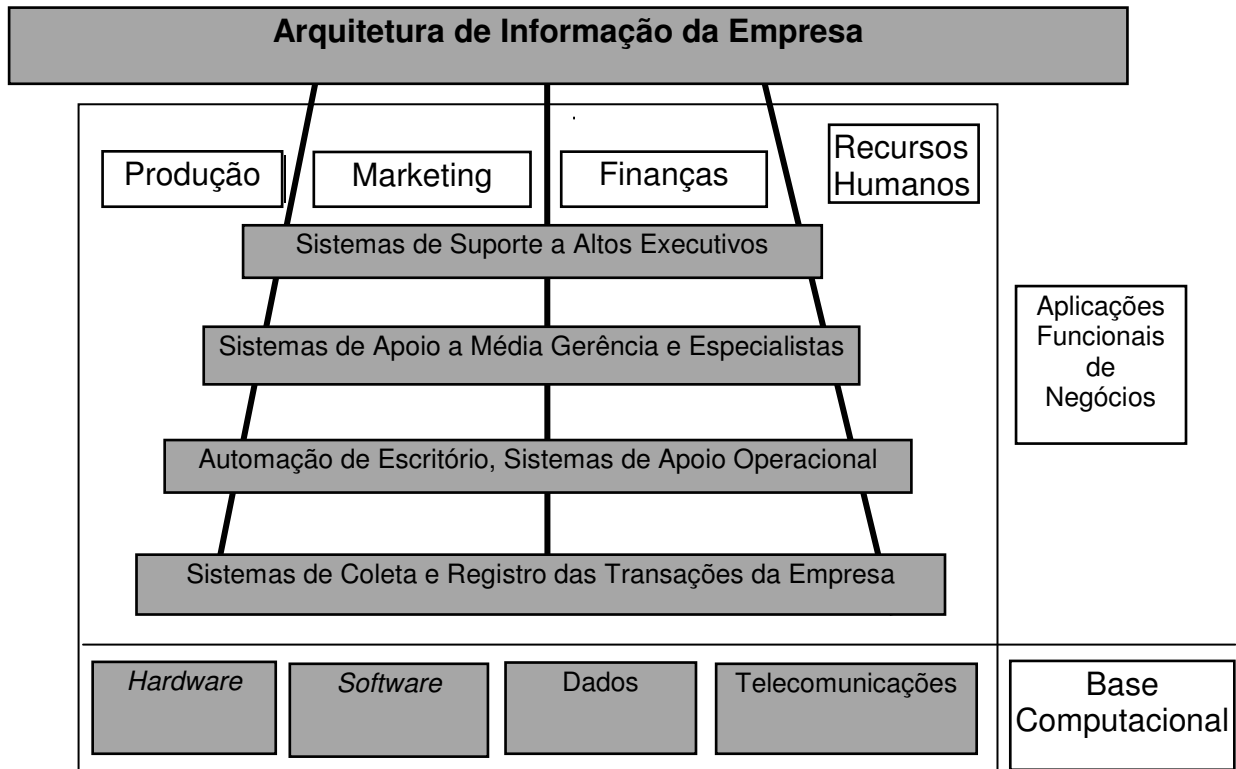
Arquitetura de Informação da Empresa

Produção

Marketing

Finanças

Recursos Humanos

Sistemas de Suporte a Altos Executivos

Sistemas de Apoio a Média Gerência e Especialistas

Automação de Escritório, Sistemas de Apoio Operacional

Sistemas de Coleta e Registro das Transações da Empresa

Aplicações Funcionais de Negócios

Hardware

Software

Dados

Telecomunicações

Base Computacional